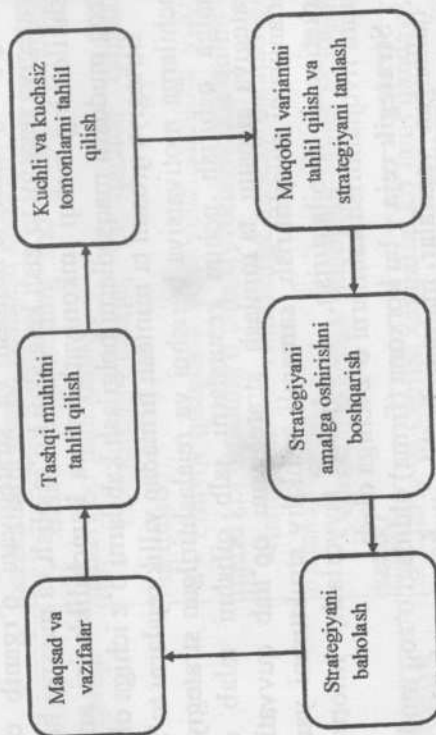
Maqsad va vazifalar

Tashqi muhitni tahlil qilish

Kuchli va kuchsiz tomonlarni tahlil qilish

Muqobil variantni tahlil qilish va strategiyani tanlash

Strategiyani amalga oshirishni boshqarish

Strategiyani baholash